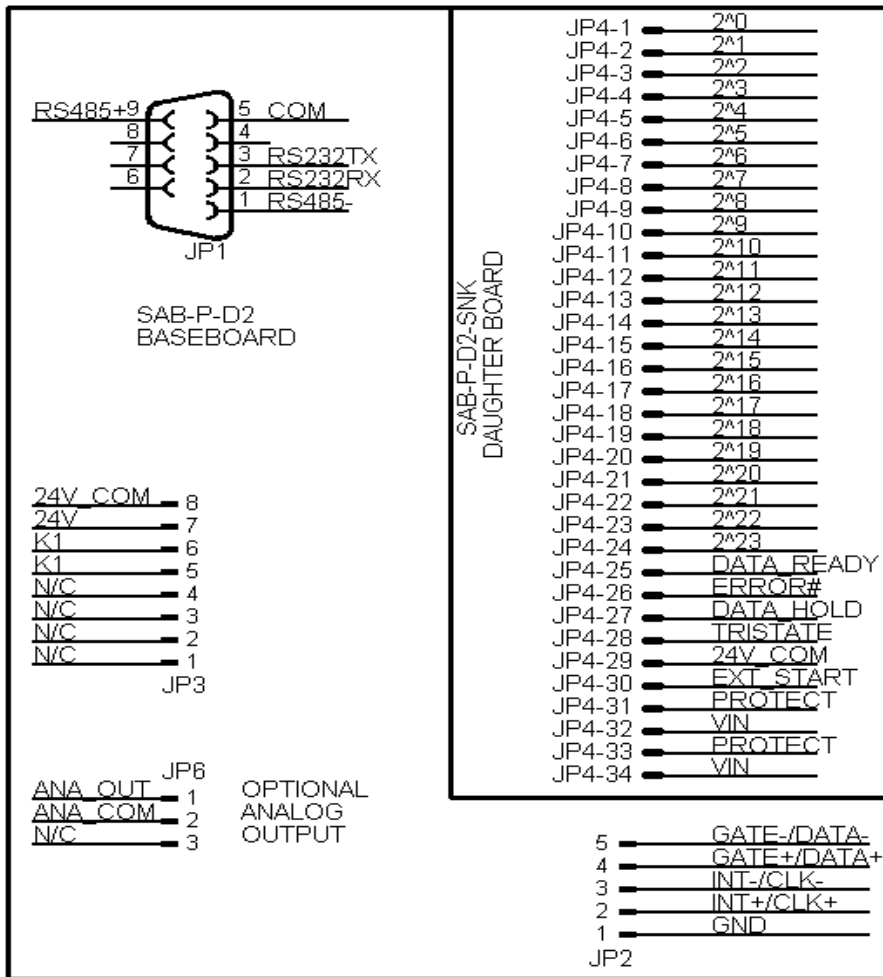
RS485+9
8
7
6
5 COM
4
3 RS232TX
2 RS232RX
1 RS485-
JP1

SAB-P-D2
BASEBOARD

24V_COM 8
24V 7
K1 6
K1 5
N/C 4
N/C 3
N/C 2
N/C 1
JP3

JP6
ANA_OUT 1
ANA_COM 2
N/C 3

OPTIONAL
ANALOG
OUTPUT

SAB-P-D2-SNK
DAUGHTER BOARD

JP4-1 2^0
JP4-2 2^1
JP4-3 2^2
JP4-4 2^3
JP4-5 2^4
JP4-6 2^5
JP4-7 2^6
JP4-8 2^7
JP4-9 2^8
JP4-10 2^9
JP4-11 2^10
JP4-12 2^11
JP4-13 2^12
JP4-14 2^13
JP4-15 2^14
JP4-16 2^15
JP4-17 2^16
JP4-18 2^17
JP4-19 2^18
JP4-20 2^19
JP4-21 2^20
JP4-22 2^21
JP4-23 2^22
JP4-24 2^23
JP4-25 DATA_READY
JP4-26 ERROR#
JP4-27 DATA_HOLD
JP4-28 TRISTATE
JP4-29 24V_COM
JP4-30 EXT_START
JP4-31 PROTECT
JP4-32 VIN
JP4-33 PROTECT
JP4-34 VIN

5 GATE-/DATA-
4 GATE+/DATA+
3 INT-/CLK-
2 INT+/CLK+
1 GND
JP2